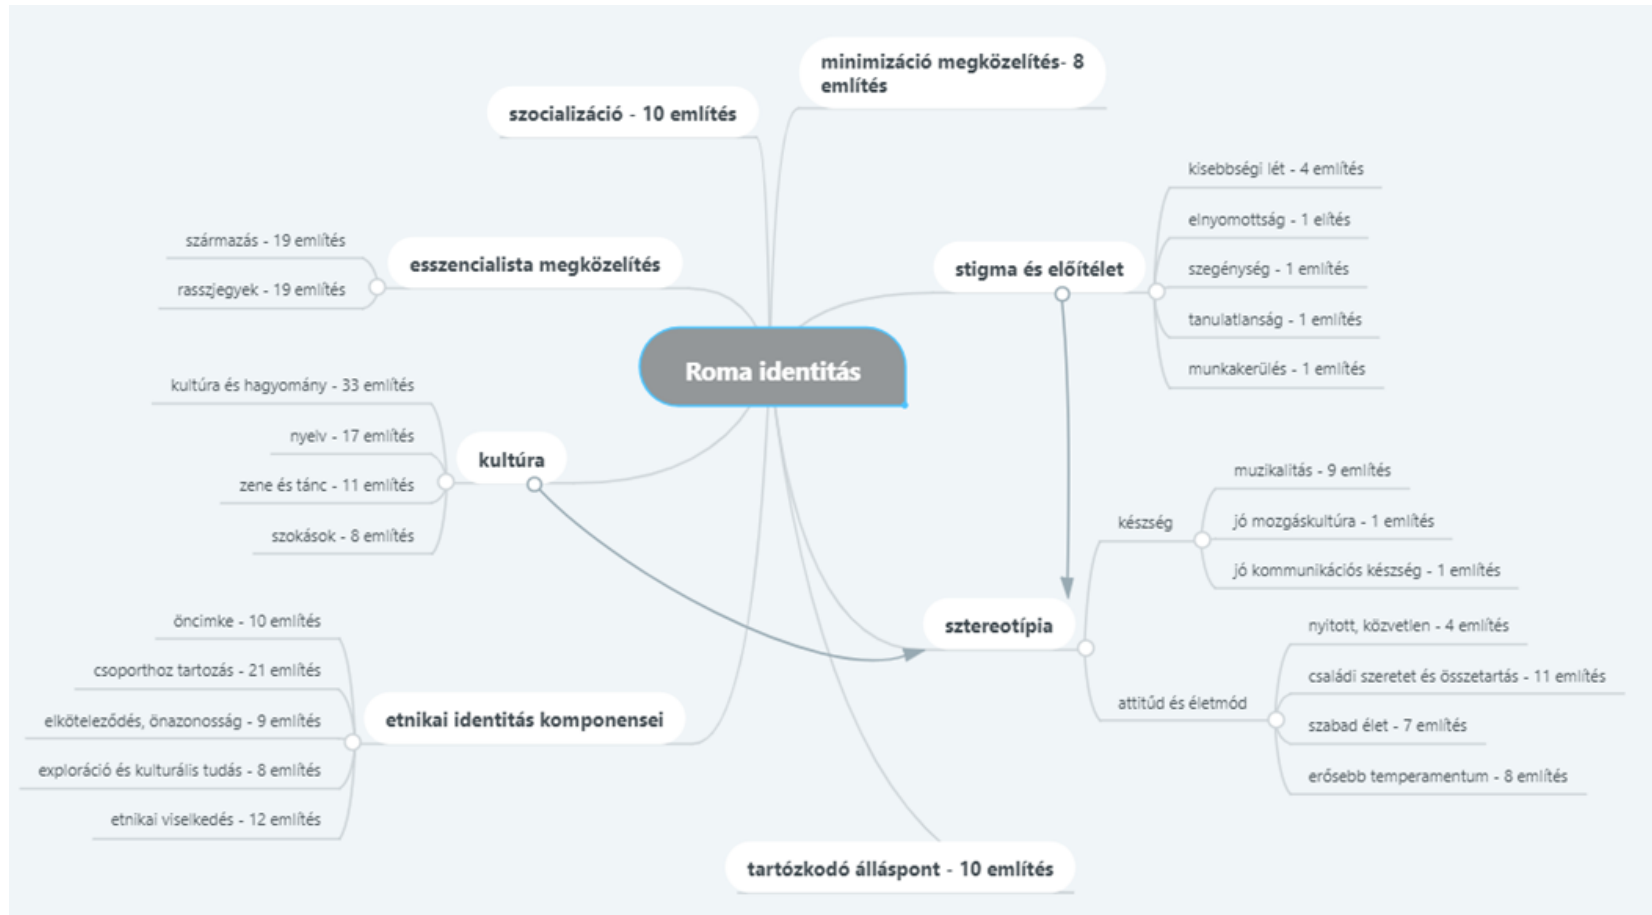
Roma identitás

szocializáció - 10 említés

minimizáció megközelítés- 8 említés

esszencialista megközelítés
származás - 19 említés
rasszjegyek - 19 említés

stigma és előítélet
kisebbségi lét - 4 említés
elnyomottság - 1 elítés
szegénység - 1 említés
tanulatlanság - 1 említés
munkakerülés - 1 említés

kultúra
kultúra és hagyomány - 33 említés
nyelv - 17 említés
zene és tánc - 11 említés
szokások - 8 említés

sztereotípia
készség
muzikalitás - 9 említés
jó mozgáskultúra - 1 említés
jó kommunikációs készség - 1 említés
attitűd és életmód
nyitott, közvetlen - 4 említés
családi szeretet és összetartás - 11 említés
szabad élet - 7 említés
erősebb temperamentum - 8 említés

etnikai identitás komponensei
öncimke - 10 említés
csoporthoz tartozás - 21 említés
elkötelezódés, önazonosság - 9 említés
exploráció és kulturális tudás - 8 említés
etnikai viselkedés - 12 említés

tartózkodó álláspont - 10 említés